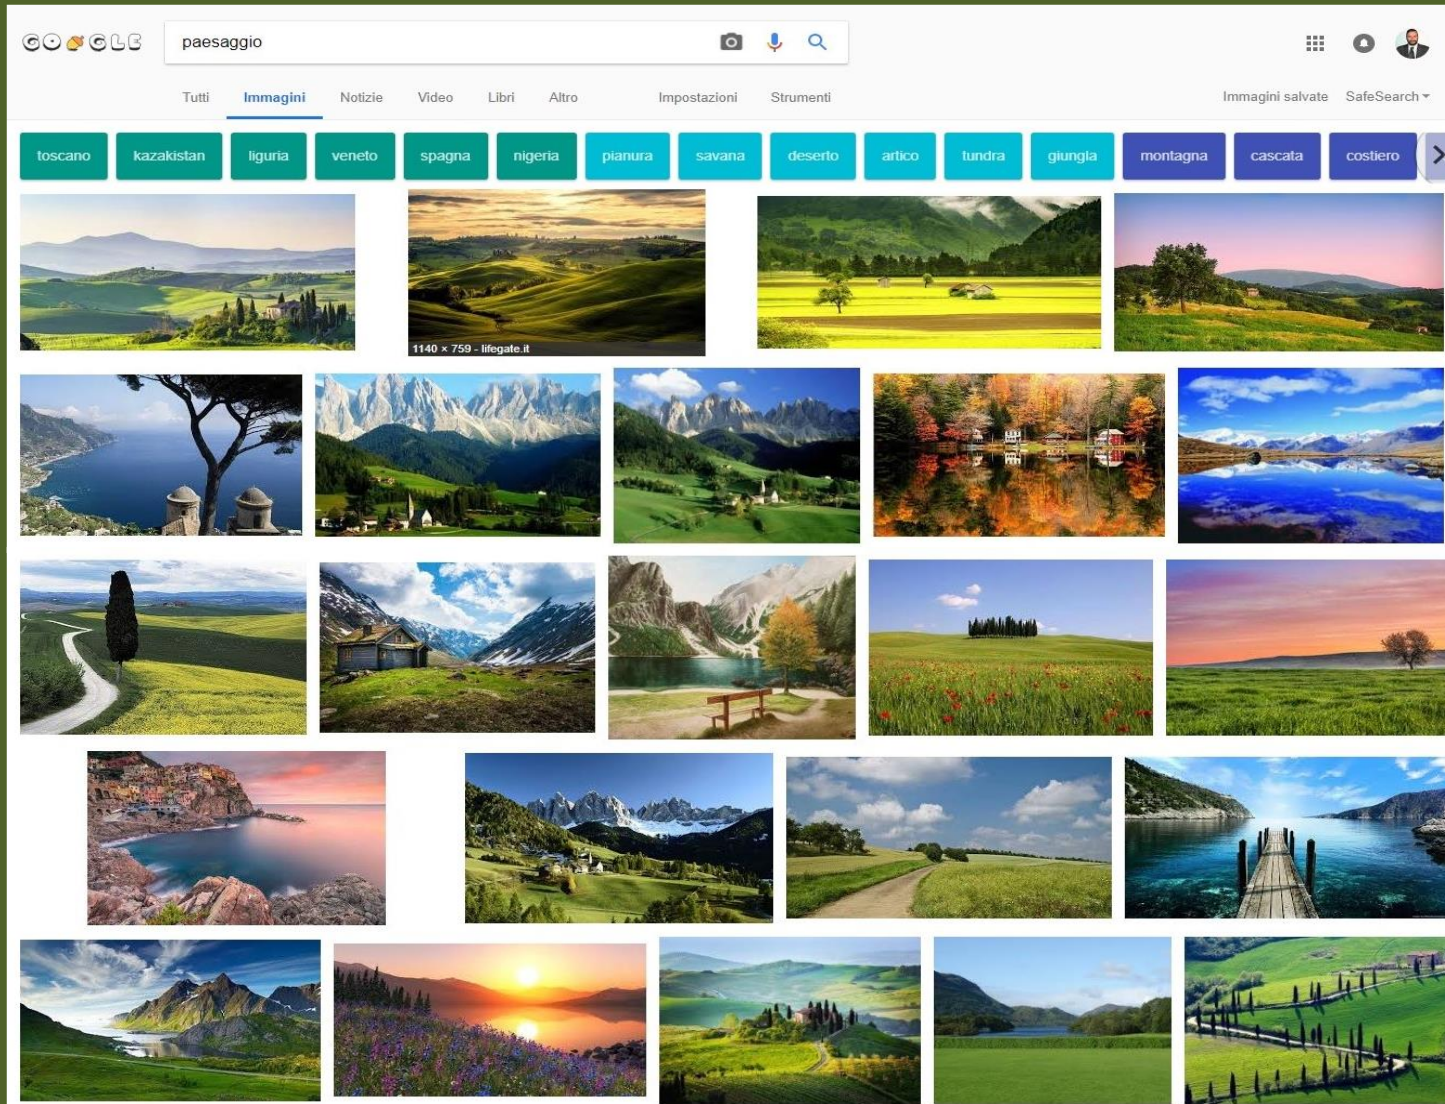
GOOGLE

paesaggio

Tutti Immagini Notizie Video Libri Altro Impostazioni Strumenti

Immagini salvate SafeSearch

toscano kazakistan liguria veneto spagna nigeria pianura savana deserto artico tundra giungla montagna cascata costiero

1140 × 759 - lifegate.it